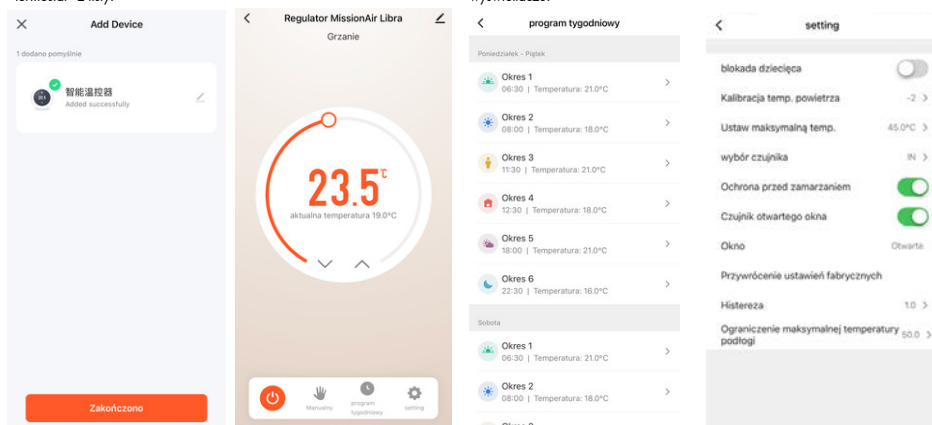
Add Device

1 dodano pomyślnie

智能温控器
Added successfully

Zakończono

Regulator MissionAir Libra
Grzanie

23.5℃
aktualna temperatura 19.0°C

Manualny
program tygodniowy
setting

program tygodniowy

Poniedziałek - Piątek

Okres 1
06:30 | Temperatura: 21.0°C

Okres 2
08:00 | Temperatura: 18.0°C

Okres 3
11:30 | Temperatura: 21.0°C

Okres 4
12:30 | Temperatura: 18.0°C

Okres 5
18:00 | Temperatura: 21.0°C

Okres 6
22:30 | Temperatura: 16.0°C

Sobota

Okres 1
06:30 | Temperatura: 21.0°C

Okres 2
08:00 | Temperatura: 18.0°C

setting

blokada dziecięca
Kalibracja temp. powietrza -2
Ustaw maksymalną temp. 45.0°C
wybór czujnika IN
Ochrona przed zamarzaniem
Czujnik otwartego okna
Okno Otwarte
Przywrócenie ustawień fabrycznych
Histereza 1.0
Ograniczenie maksymalnej temperatury podłogi 50.0